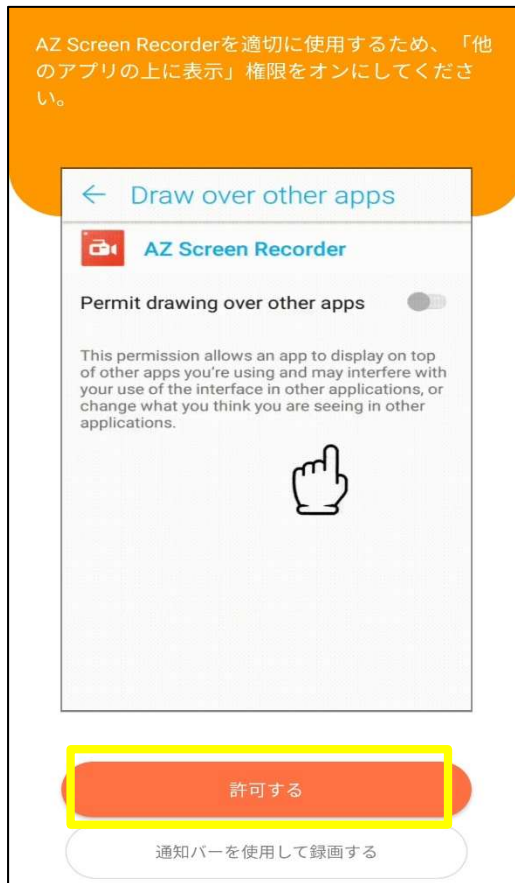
AZ Screen Recorderを適切に使用するため、「他のアプリの上に表示」権限をオンにしてください。

← Draw over other apps

AZ Screen Recorder

Permit drawing over other apps

This permission allows an app to display on top of other apps you're using and may interfere with your use of the interface in other applications, or change what you think you are seeing in other applications.

許可する

通知バーを使用して録画する